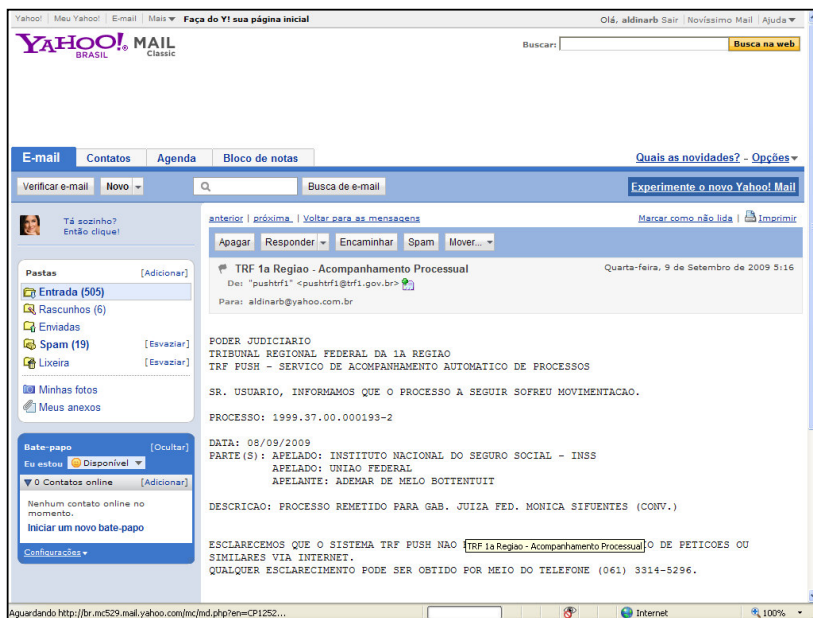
Yahoo! | Meu Yahoo! | E-mail | Mais ▾ Faça do Y! sua página inicial

Olá, aldinarb Sair | Novíssimo Mail | Ajuda ▾

YAHOO! MAIL Classic
BRASIL

Buscar: Busca na web

E-mail Contatos Agenda Bloco de notas

Quais as novidades? – Opções ▾

Verificar e-mail Novo ▾ Busca de e-mail

Experimente o novo Yahoo! Mail

Tá sozinho? Então clique!

anterior | próxima | Voltar para as mensagens

Marcar como não lida | Imprimir

Apagar Responder ▾ Encaminhar Spam Mover... ▾

Pastas [Adicionar]
Entrada (505)
Rascunhos (6)
Enviadas
Spam (19) [Esvaziar]
Lixeira [Esvaziar]
Minhas fotos
Meus anexos

TRF 1a Regiao - Acompanhamento Processual
De: "pushtrf1" <pushtrf1@trf1.gov.br>
Para: aldinarb@yahoo.com.br

Quarta-feira, 9 de Setembro de 2009 5:16

PODER JUDICIARIO
TRIBUNAL REGIONAL FEDERAL DA 1A REGIAO
TRF PUSH - SERVICO DE ACOMPANHAMENTO AUTOMATICO DE PROCESSOS

SR. USUARIO, INFORMAMOS QUE O PROCESSO A SEGUIR SOFREU MOVIMENTACAO.

PROCESSO: 1999.37.00.000193-2

DATA: 08/09/2009
PARTE(S): APELADO: INSTITUTO NACIONAL DO SEGURO SOCIAL - INSS
APELADO: UNIAO FEDERAL
APELANTE: ADEMAR DE MELO BOTTENTUIT

DESCRICAO: PROCESSO REMETIDO PARA GAB. JUIZA FED. MONICA SIFUENTES (CONV.)

Bate-papo [Ocultar]
Eu estou Disponível ▾
▾ 0 Contatos online [Adicionar]
Nenhum contato online no momento.
Iniciar um novo bate-papo
Configurações ▾

ESCLARECEMOS QUE O SISTEMA TRF PUSH NAO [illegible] TRF 1a Regiao - Acompanhamento Processual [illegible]O DE PETICOES OU SIMILARES VIA INTERNET.
QUALQUER ESCLARECIMENTO PODE SER OBTIDO POR MEIO DO TELEFONE (061) 3314-5296.

Aguardando http://br.mc529.mail.yahoo.com/mc/md.php?en=CP1252... Internet 100%